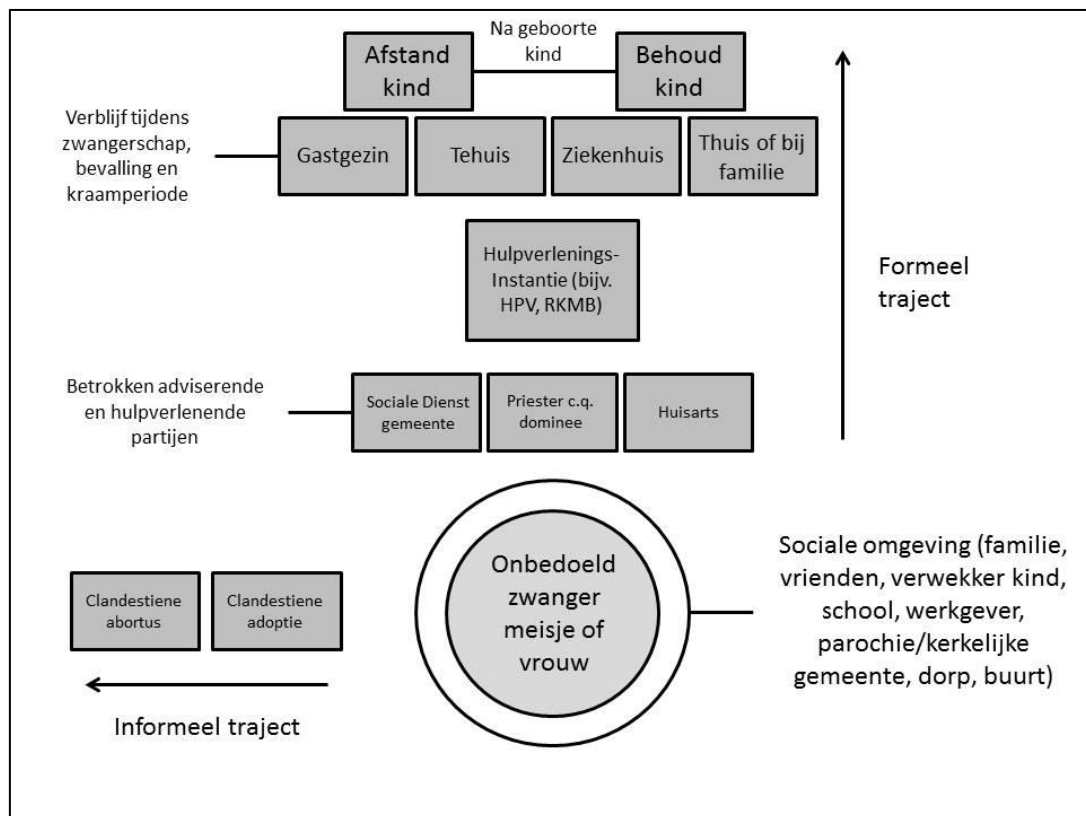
Na geboorte kind

Afstand kind

Behoud kind

Verblijf tijdens zwangerschap, bevalling en kraamperiode

Gastgezin

Tehuis

Ziekenhuis

Thuis of bij familie

Hulpverlenings-Instantie (bijv. HPV, RKMB)

Formeel traject

Betrokken adviserende en hulpverlenende partijen

Sociale Dienst gemeente

Priester c.q. dominee

Huisarts

Onbedoeld zwanger meisje of vrouw

Sociale omgeving (familie, vrienden, verwekker kind, school, werkgever, parochie/kerkelijke gemeente, dorp, buurt)

Clandestiene abortus

Clandestiene adoptie

Informeel traject